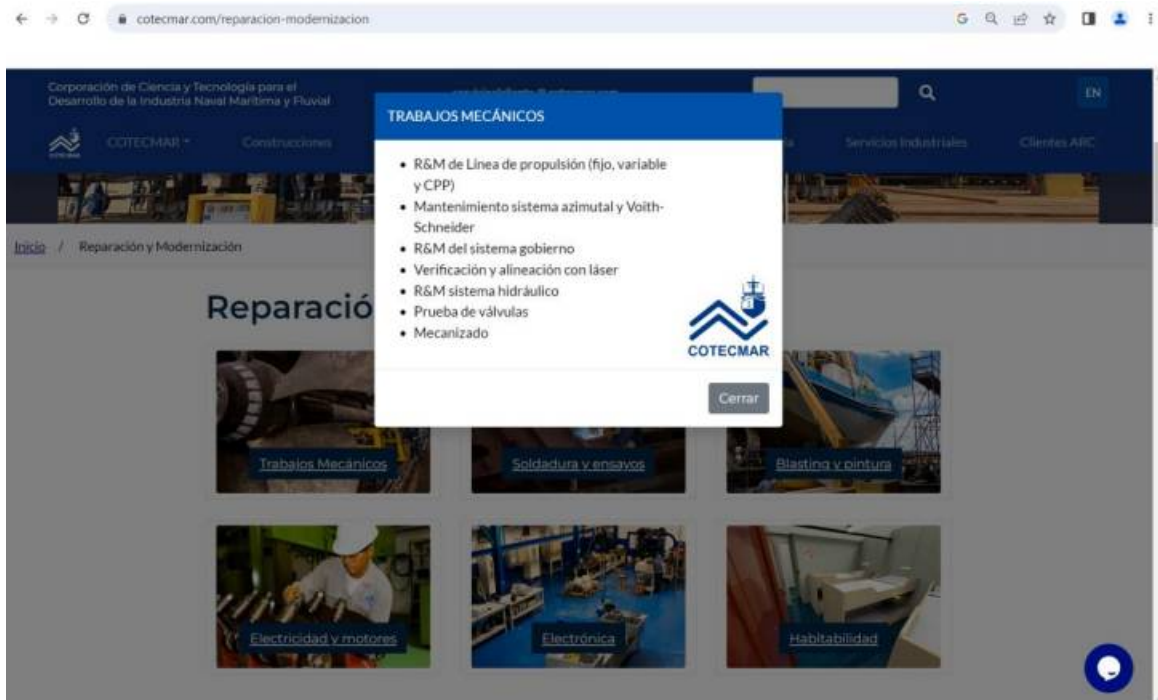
cotecmar.com/reparacion-modernizacion

Corporación de Ciencia y Tecnología para el Desarrollo de la Industria Naval Marítima y Fluvial

EN

COTECMAR Construcciones Servicios Industriales Clientes ARC

Inicio / Reparación y Modernización

Reparació

TRABAJOS MECÁNICOS

- R&M de Línea de propulsión (fijo, variable y CPP)
- Mantenimiento sistema azimutal y Voith-Schneider
- R&M del sistema gobierno
- Verificación y alineación con láser
- R&M sistema hidráulico
- Prueba de válvulas
- Mecanizado

COTECMAR

Cerrar

Trabajos Mecánicos

Soldadura y ensayos

Blasting y pintura

Electricidad y motores

Electrónica

Habitabilidad